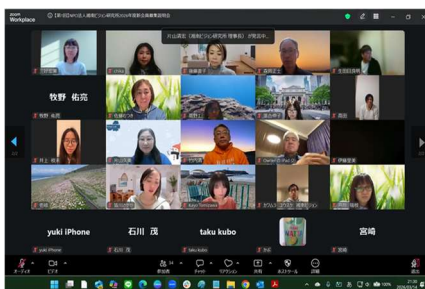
zoom Workplace
【第1回】NPO法人 穂積ビジョン研究所 2026年度新会員募集説明会

片山调前 (潟積ビジョン研究所 理事長) が発言中...

牧野 佑亮

yuki iPhone

石川 茂

taku kubo

宮崎

オーディオ
ビデオ
参加者
チャット
リアクション
共有
ホストツール
詳細
退出

21:30
2026/03/14